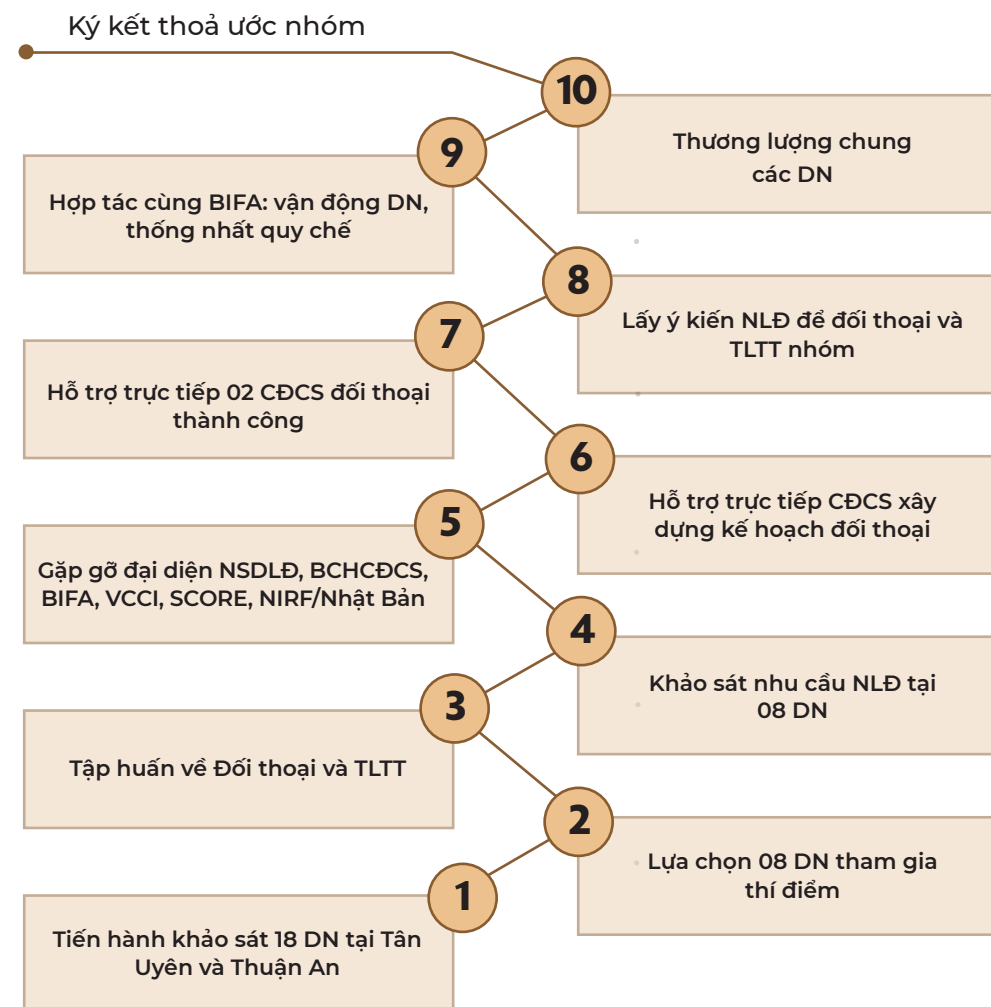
Ký kết thoả ước nhóm

10

Thương lượng chung các DN

9

Hợp tác cùng BIFA: vận động DN, thống nhất quy chế

8

Lấy ý kiến NLĐ để đối thoại và TLTT nhóm

7

Hỗ trợ trực tiếp 02 CĐCS đối thoại thành công

6

Hỗ trợ trực tiếp CĐCS xây dựng kế hoạch đối thoại

5

Gặp gỡ đại diện NSDLĐ, BCHCĐCS, BIFA, VCCI, SCORE, NIRF/Nhật Bản

4

Khảo sát nhu cầu NLĐ tại 08 DN

3

Tập huấn về Đối thoại và TLTT

2

Lựa chọn 08 DN tham gia thí điểm

1

Tiến hành khảo sát 18 DN tại Tân Uyên và Thuận An